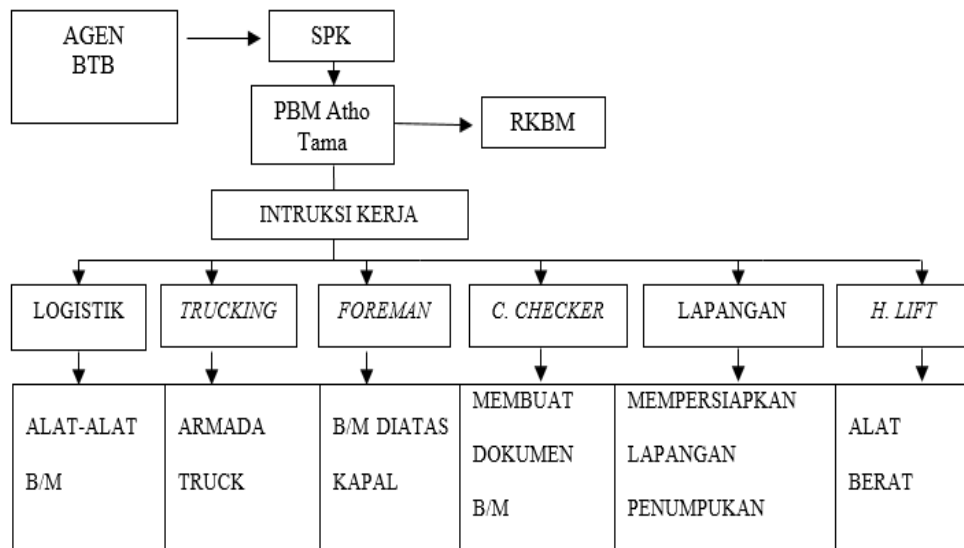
AGEN BTB

SPK

PBM Atho Tama

RKBM

INTRUKSI KERJA

LOGISTIK

*TRUCKING*

*FOREMAN*

*C. CHECKER*

LAPANGAN

*H. LIFT*

ALAT-ALAT B/M

ARMADA TRUCK

B/M DIATAS KAPAL

MEMBUAT DOKUMEN B/M

MEMPERSIAPKAN LAPANGAN PENUMPUKAN

ALAT BERAT